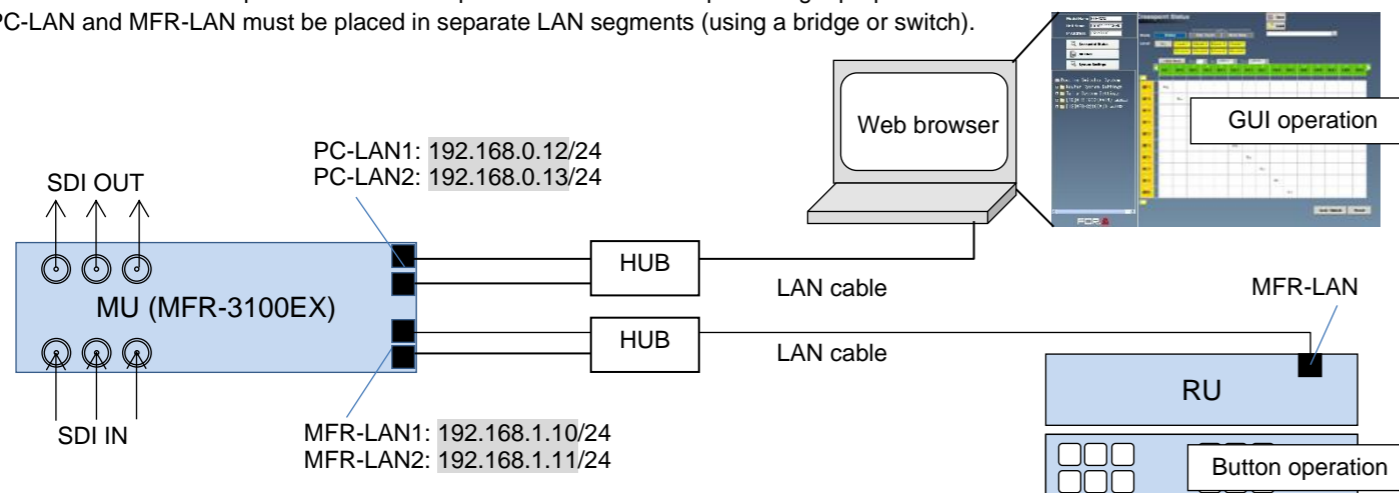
PC-LAN and MFR-LAN must be placed in separate LAN segments (using a bridge or switch).

Web browser

GUI operation

PC-LAN1: 192.168.0.12/24
PC-LAN2: 192.168.0.13/24

SDI OUT

MU (MFR-3100EX)

HUB

LAN cable

MFR-LAN

HUB

LAN cable

RU

SDI IN

MFR-LAN1: 192.168.1.10/24
MFR-LAN2: 192.168.1.11/24

Button operation